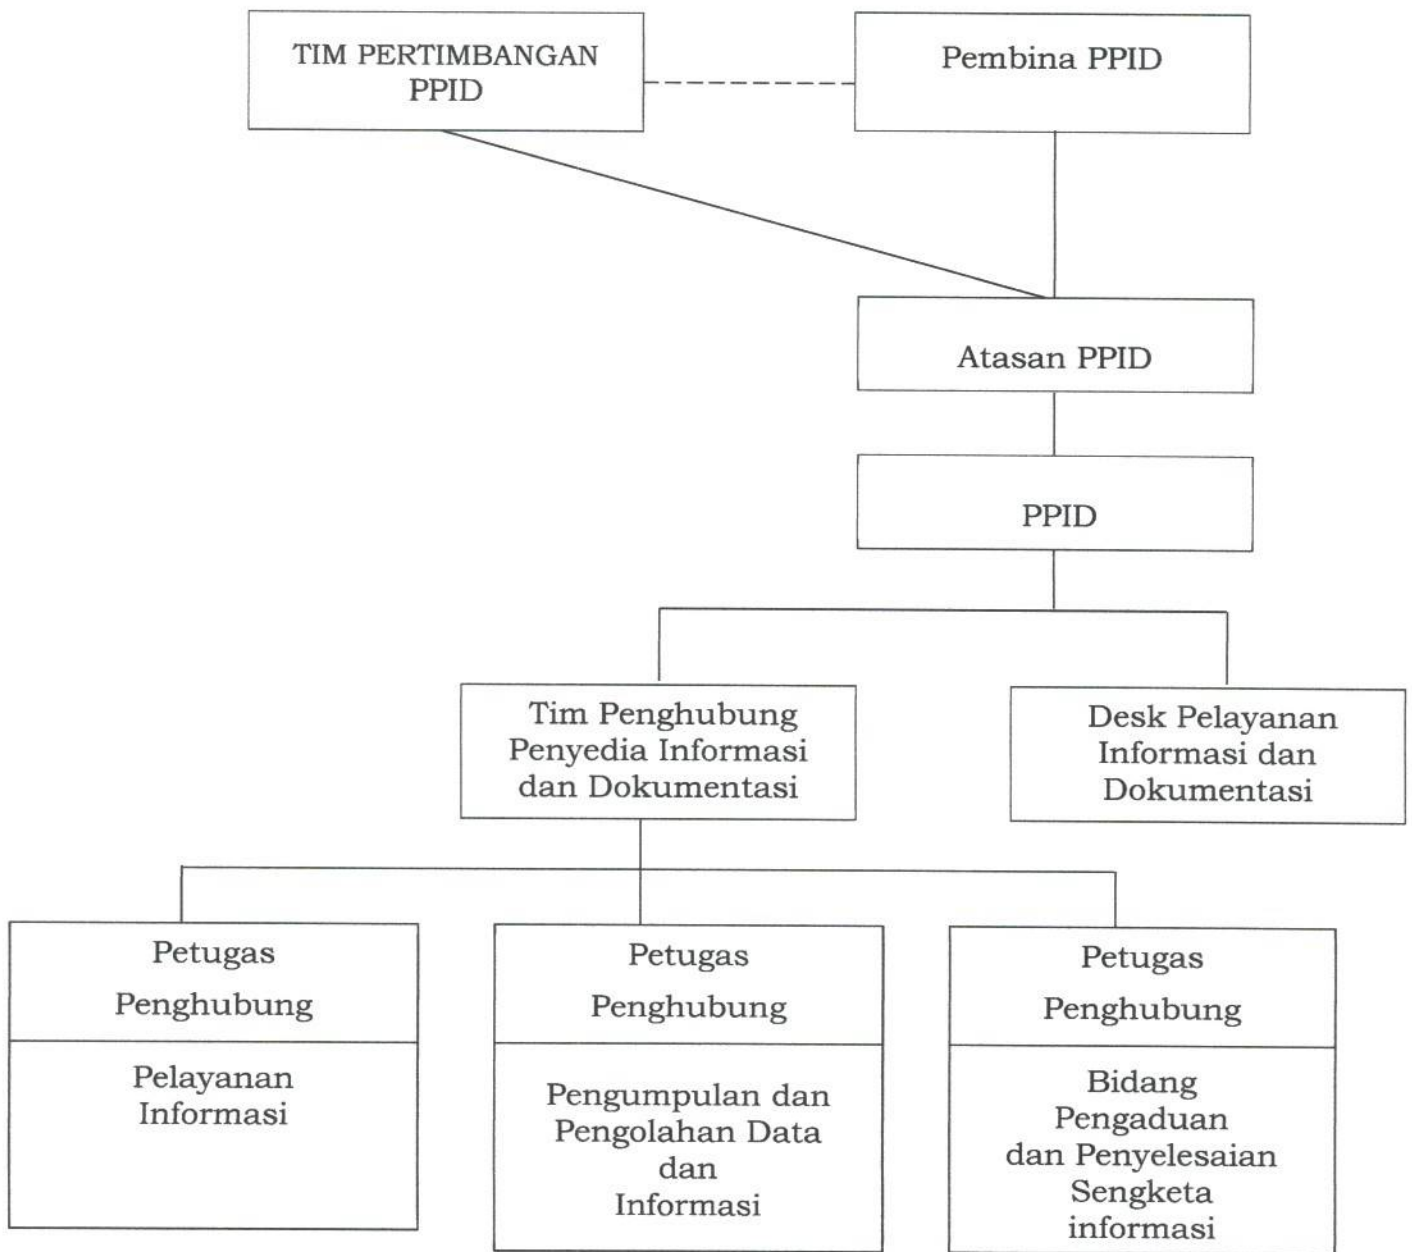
TIM PERTIMBANGAN PPID

Pembina PPID

Atasan PPID

PPID

Tim Penghubung Penyedia Informasi dan Dokumentasi

Desk Pelayanan Informasi dan Dokumentasi

Petugas Penghubung

Pelayanan Informasi

Petugas Penghubung

Pengumpulan dan Pengolahan Data dan Informasi

Petugas Penghubung

Bidang Pengaduan dan Penyelesaian Sengketa informasi